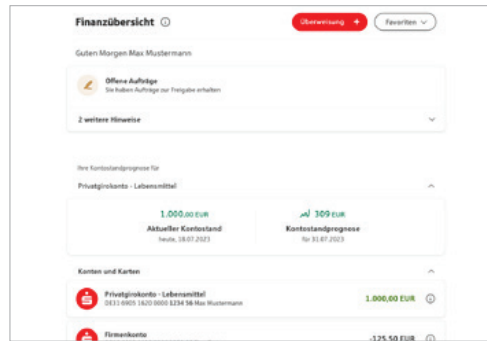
Finanzübersicht ⓘ

Überweisung +

Favoriten

Guten Morgen Max Mustermann

Offene Aufträge

Sie haben Aufträge zur Freigabe erhalten

2 weitere Hinweise

Ihre Kontostandprognose für

Privatgirokonto - Lebensmittel

1.000,00 EUR

Aktueller Kontostand

heute, 18.07.2023

309 EUR

Kontostandprognose

für 31.07.2023

Konten und Karten

Privatgirokonto - Lebensmittel

DE33 6905 1620 0000 1234 56 Max Mustermann

1.000,00 EUR

Firmenkonto

-125,50 EUR